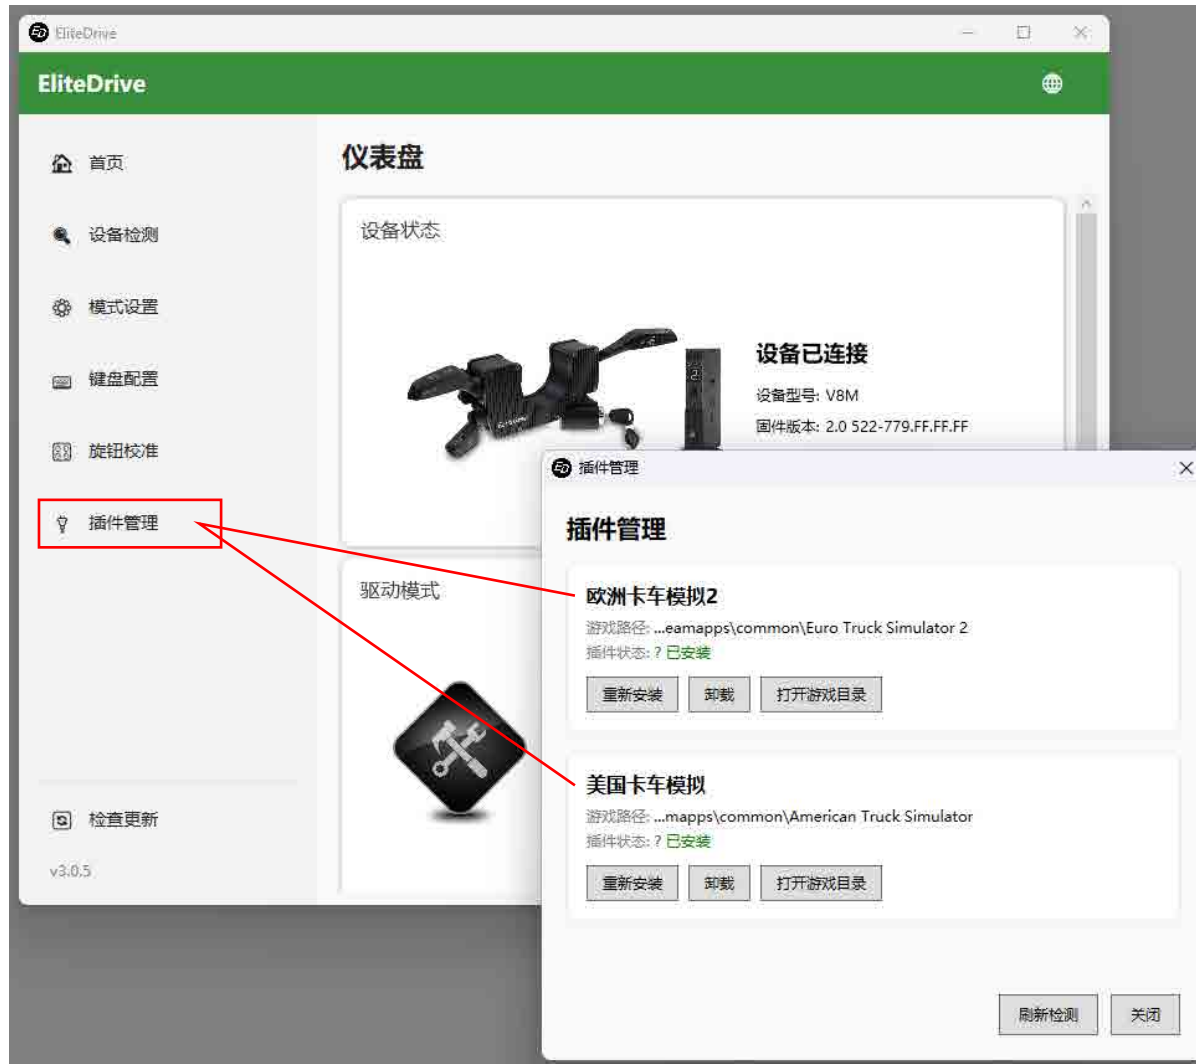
EliteDrive

EliteDrive

首页

设备检测

模式设置

键盘配置

旋钮校准

插件管理

检查更新

v3.0.5

仪表盘

设备状态

设备已连接

设备型号: V8M

固件版本: 2.0 522-779.FF.FF.FF

驱动模式

插件管理

插件管理

欧洲卡车模拟2

游戏路径: ...eamapps\common\Euro Truck Simulator 2

插件状态: ? 已安装

重新安装 卸载 打开游戏目录

美国卡车模拟

游戏路径: ...mapps\common\American Truck Simulator

插件状态: ? 已安装

重新安装 卸载 打开游戏目录

刷新检测 关闭